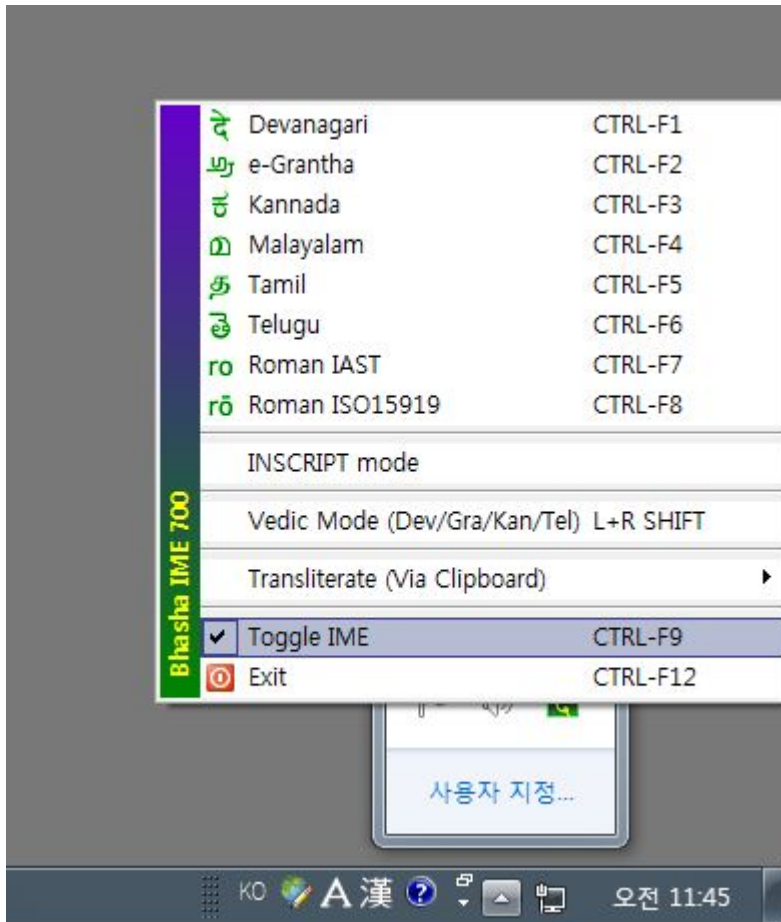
Bhasha IME 700

दे Devanagari CTRL-F1
ஞ e-Grantha CTRL-F2
ದ Kannada CTRL-F3
മ Malayalam CTRL-F4
த Tamil CTRL-F5
తె Telugu CTRL-F6
ro Roman IAST CTRL-F7
rō Roman ISO15919 CTRL-F8

INSCRIPT mode

Vedic Mode (Dev/Gra/Kan/Tel) L+R SHIFT

Transliterate (Via Clipboard)

Toggle IME CTRL-F9
Exit CTRL-F12

사용자 지정...

KO A 漢 오전 11:45